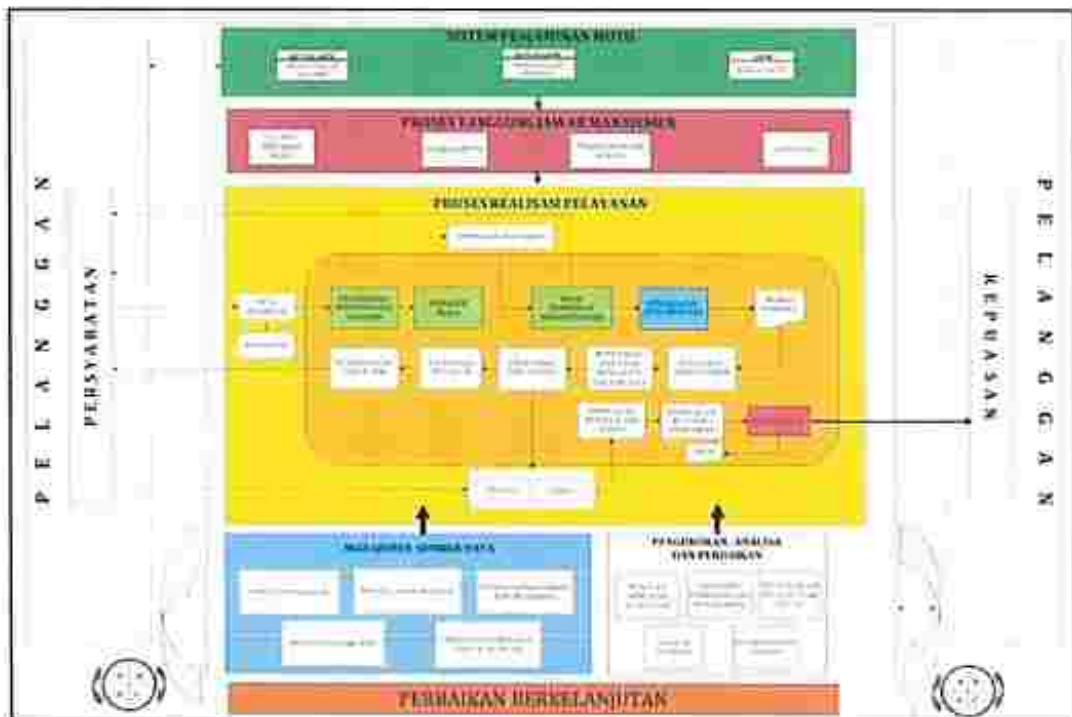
SISTEM PELAYANAN HOTEL

PROSES TANGGUNG JAWAB MANAJEMEN

PROSES REALISASI PELAYANAN

MANAJEMEN SUMBER DAYA

PENGUKURAN, ANALISA DAN PERBAIKAN

PERBAIKAN BERKELANJUTAN

P E L A N G G A N

PERSYARATAN

P E L A N G G A N

KEPUASAN

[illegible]